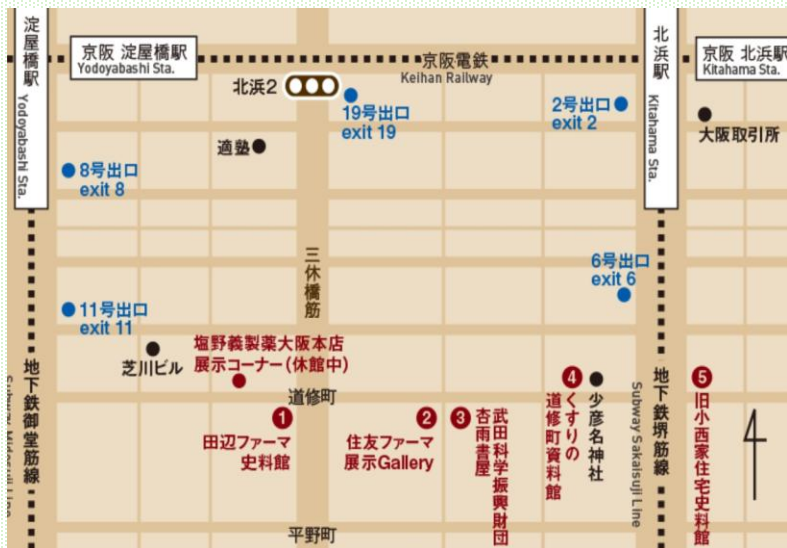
淀屋橋駅
Yodoyabashi Sta.

京阪 淀屋橋駅
Yodoyabashi Sta.

京阪電鉄
Keihan Railway

北浜駅
Kitahama Sta.

京阪 北浜駅
Kitahama Sta.

北浜2

19号出口
exit 19

2号出口
exit 2

大阪取引所

適塾

8号出口
exit 8

三休橋筋

6号出口
exit 6

11号出口
exit 11

塩野義製薬大阪本店
展示コーナー(休館中)

芝川ビル

道修町

地下鉄御堂筋線
Subway Midosuji Line

1
田辺ファーマ
史料館

2
住友ファーマ
展示Gallery

3
杏雨書屋
武田科学振興財団

4
くすりの道修町資料館

少彦名神社

Subway Sakaisuji Line

地下鉄堺筋線

5
旧小西家住宅史料館

平野町